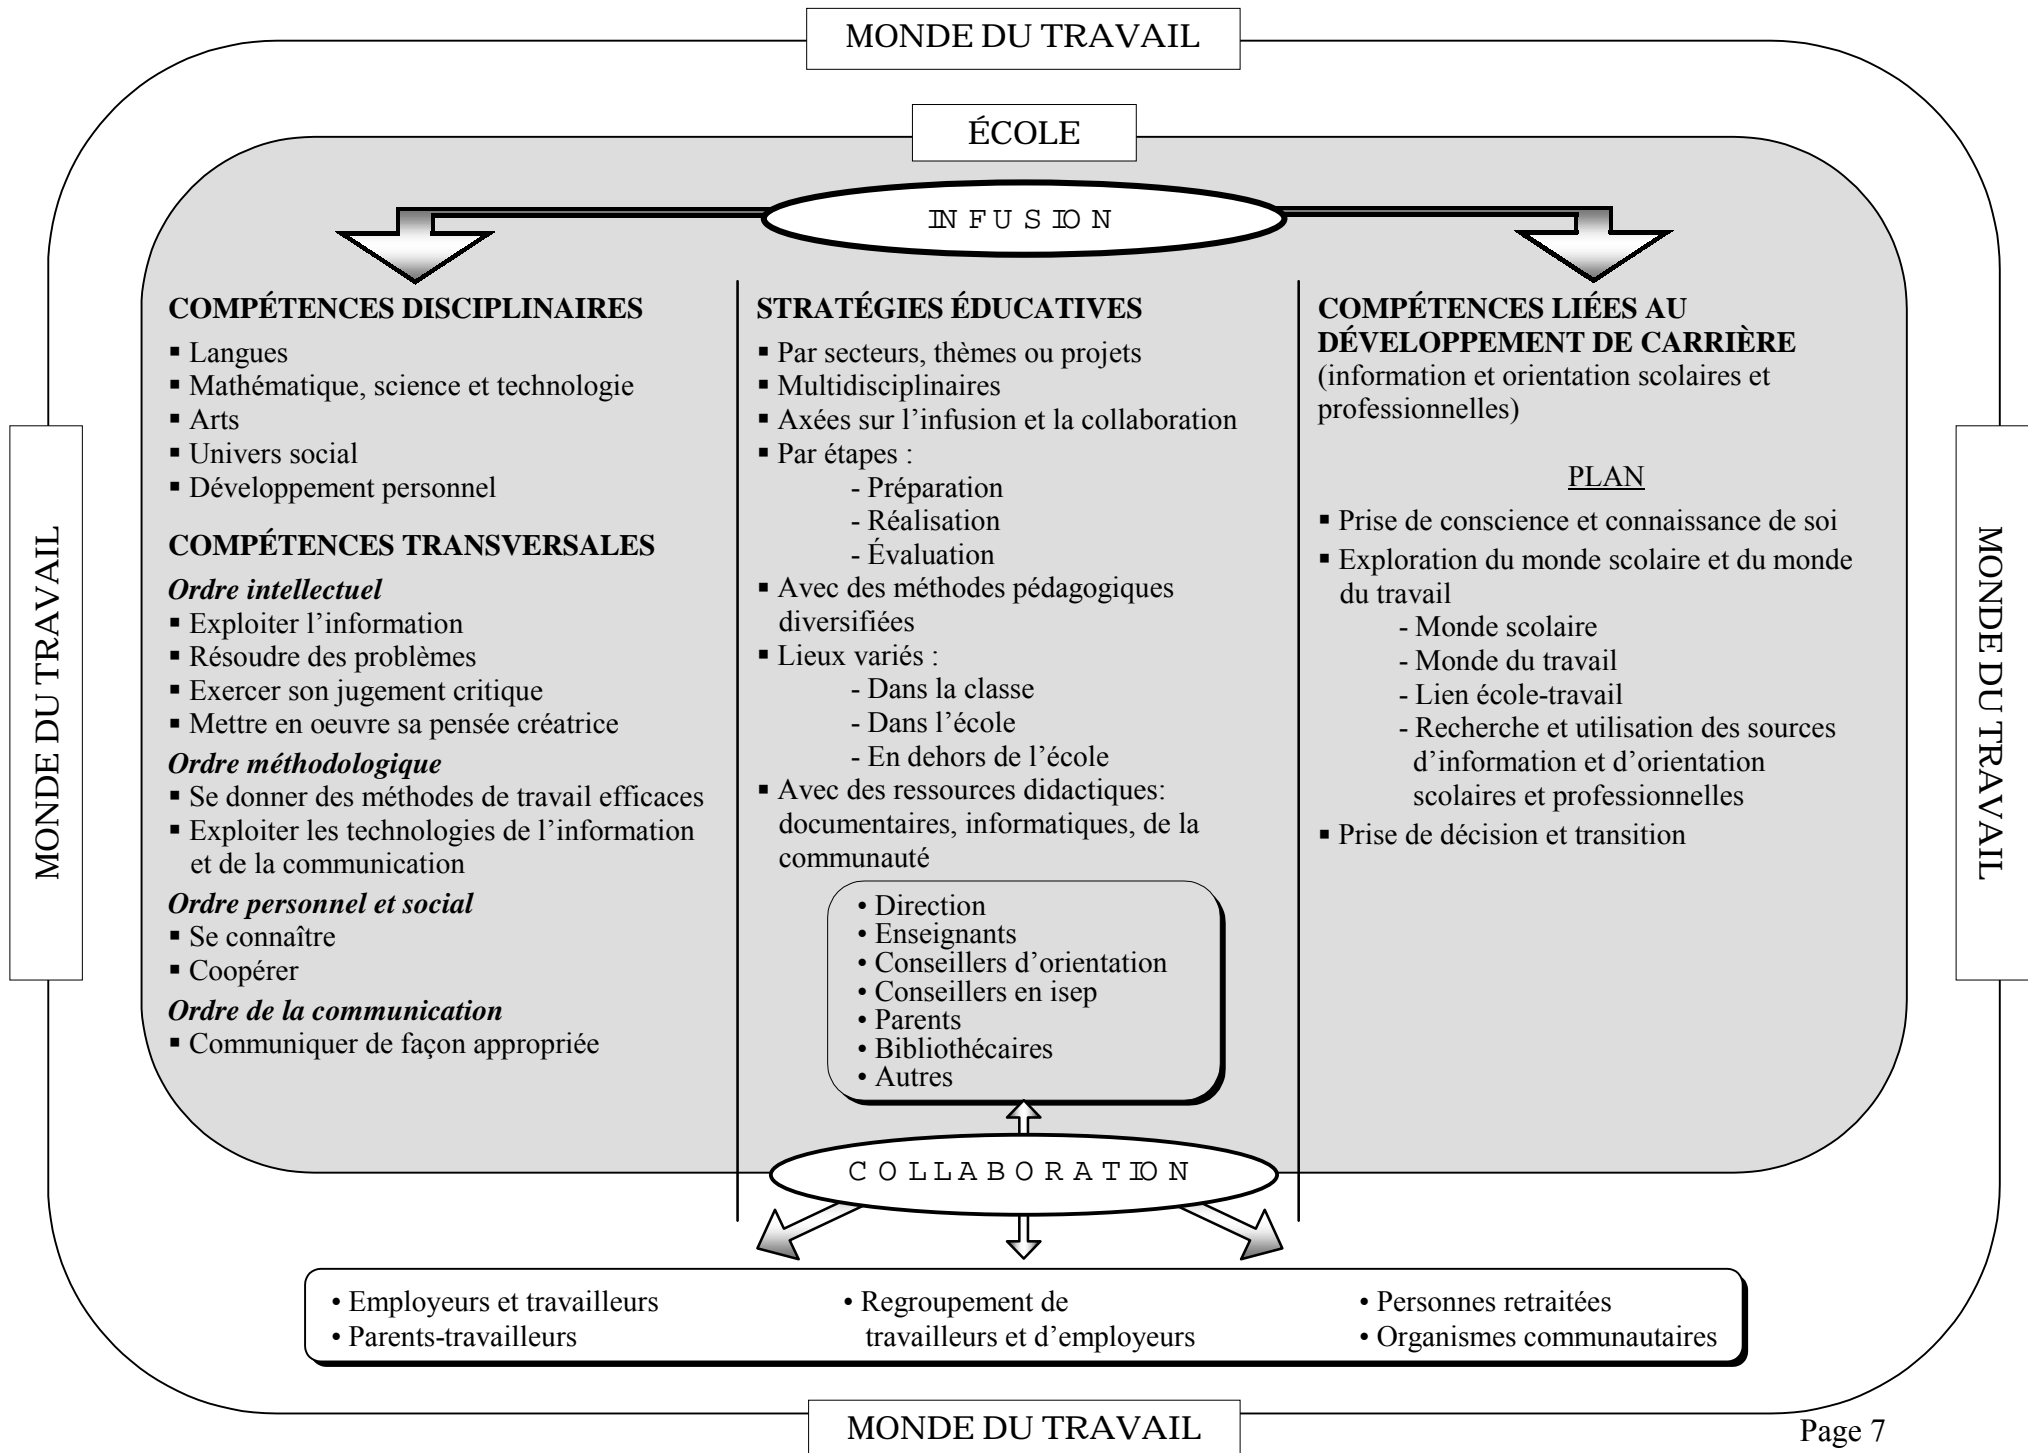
MONDE DU TRAVAIL

ÉCOLE

INFUSION

MONDE DU TRAVAIL

MONDE DU TRAVAIL

COMPÉTENCES DISCIPLINAIRES
▪ Langues
▪ Mathématique, science et technologie
▪ Arts
▪ Univers social
▪ Développement personnel

COMPÉTENCES TRANSVERSALES
*Ordre intellectuel*
▪ Exploiter l'information
▪ Résoudre des problèmes
▪ Exercer son jugement critique
▪ Mettre en oeuvre sa pensée créatrice
*Ordre méthodologique*
▪ Se donner des méthodes de travail efficaces
▪ Exploiter les technologies de l'information et de la communication
*Ordre personnel et social*
▪ Se connaître
▪ Coopérer
*Ordre de la communication*
▪ Communiquer de façon appropriée

STRATÉGIES ÉDUCATIVES
▪ Par secteurs, thèmes ou projets
▪ Multidisciplinaires
▪ Axées sur l'infusion et la collaboration
▪ Par étapes :
- Préparation
- Réalisation
- Évaluation
▪ Avec des méthodes pédagogiques diversifiées
▪ Lieux variés :
- Dans la classe
- Dans l'école
- En dehors de l'école
▪ Avec des ressources didactiques: documentaires, informatiques, de la communauté

• Direction
• Enseignants
• Conseillers d'orientation
• Conseillers en isep
• Parents
• Bibliothécaires
• Autres

COMPÉTENCES LIÉES AU DÉVELOPPEMENT DE CARRIÈRE
(information et orientation scolaires et professionnelles)

PLAN
▪ Prise de conscience et connaissance de soi
▪ Exploration du monde scolaire et du monde du travail
- Monde scolaire
- Monde du travail
- Lien école-travail
- Recherche et utilisation des sources d'information et d'orientation scolaires et professionnelles
▪ Prise de décision et transition

COLLABORATION

• Employeurs et travailleurs
• Parents-travailleurs
• Regroupement de travailleurs et d'employeurs
• Personnes retraitées
• Organismes communautaires

MONDE DU TRAVAIL

Page 7